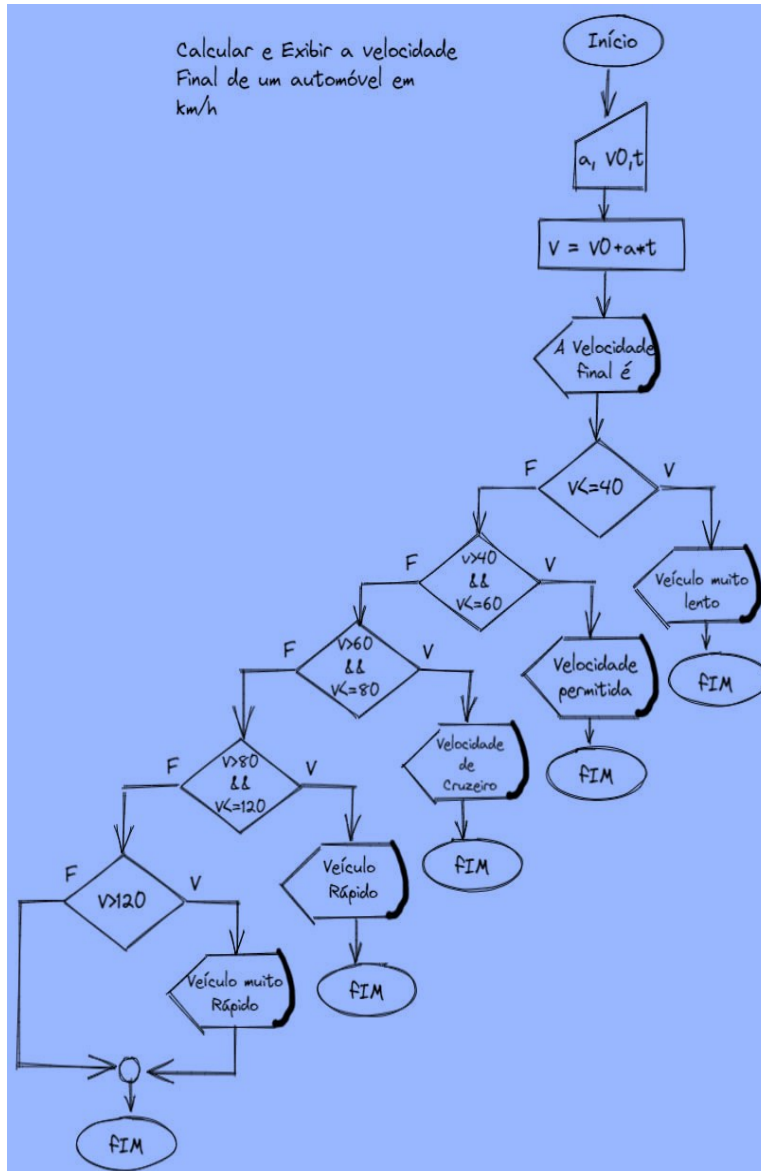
Calcular e Exibir a velocidade Final de um automóvel em km/h

Início

a, V0,t

V = V0+a*t

A Velocidade final é

F

V<=40

V

Veículo muito lento

fIM

F

v>40 && V<=60

V

Velocidade permitida

fIM

F

V>60 && V<=80

V

Velocidade de Cruzeiro

fIM

F

V>80 && V<=120

V

Veículo Rápido

fIM

F

V>120

V

Veículo muito Rápido

fIM